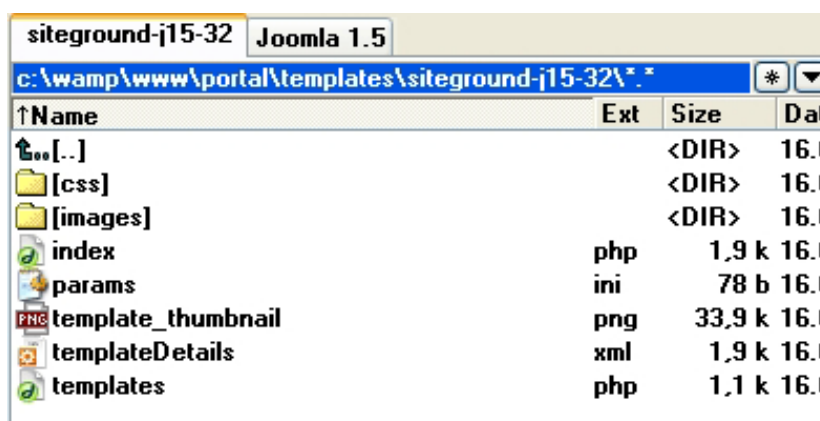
siteground-j15-32 | Joomla 1.5

c:\wamp\www\portal\templates\siteground-j15-32\*.*

| ↑Name | Ext | Size | Da |
|---|---|---|---|
| [..] | | <DIR> | 16. |
| [css] | | <DIR> | 16. |
| [images] | | <DIR> | 16. |
| index | php | 1,9 k | 16. |
| params | ini | 78 b | 16. |
| template_thumbnail | png | 33,9 k | 16. |
| templateDetails | xml | 1,9 k | 16. |
| templates | php | 1,1 k | 16. |